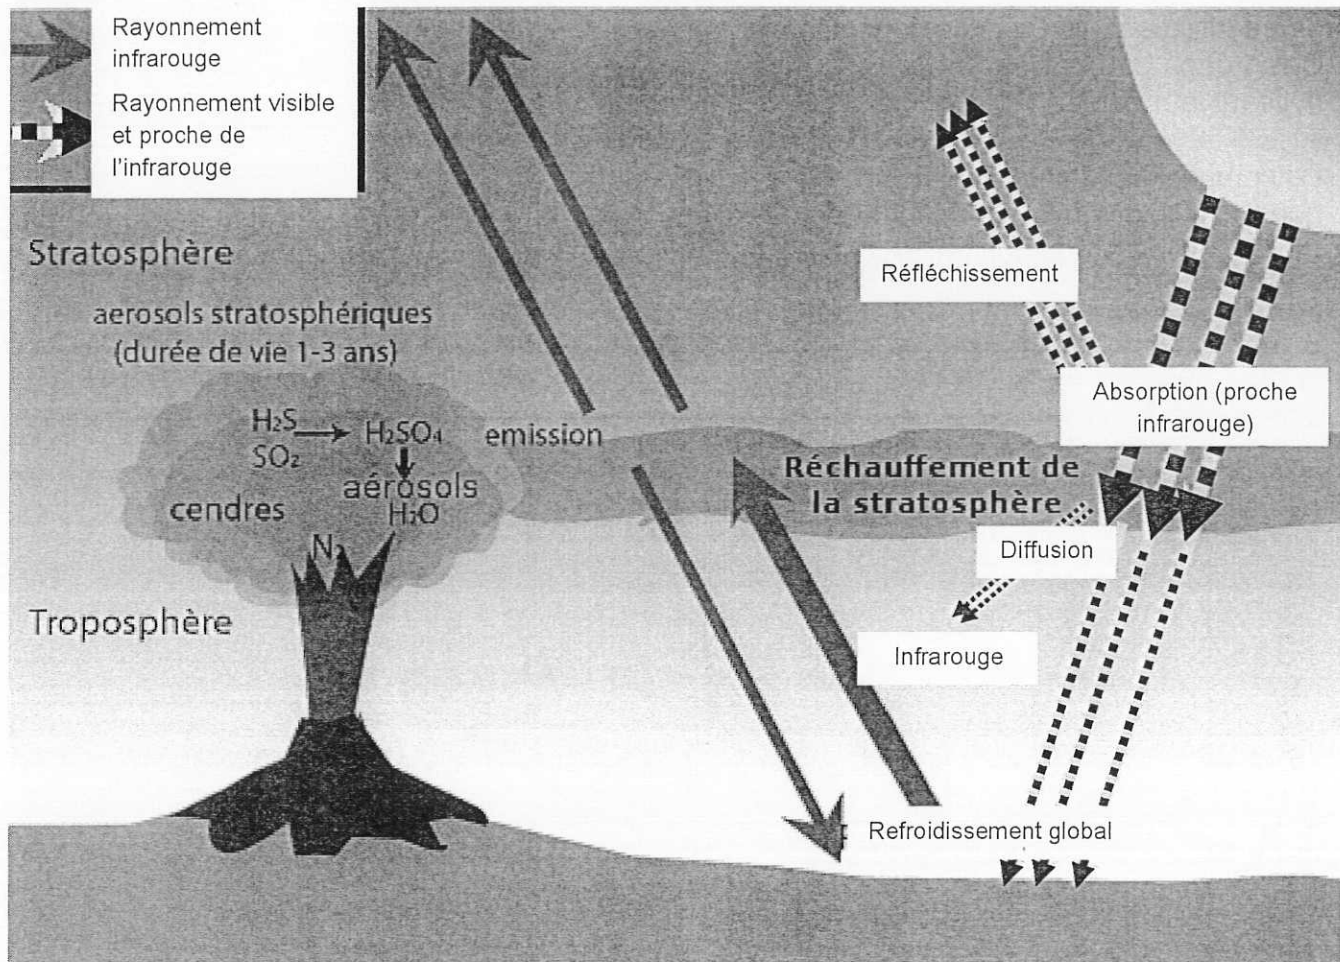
Rayonnement infrarouge

Rayonnement visible et proche de l'infrarouge

Stratosphère

aerosols stratosphériques (durée de vie 1-3 ans)

$H_2S$ $SO_2$ → $H_2SO_4$ aérosols $H_2O$

cendres

$N_2$

emission

Réflèchissement

Absorption (proche infrarouge)

Réchauffement de la stratosphère

Diffusion

Infrarouge

Troposphère

Refroidissement global